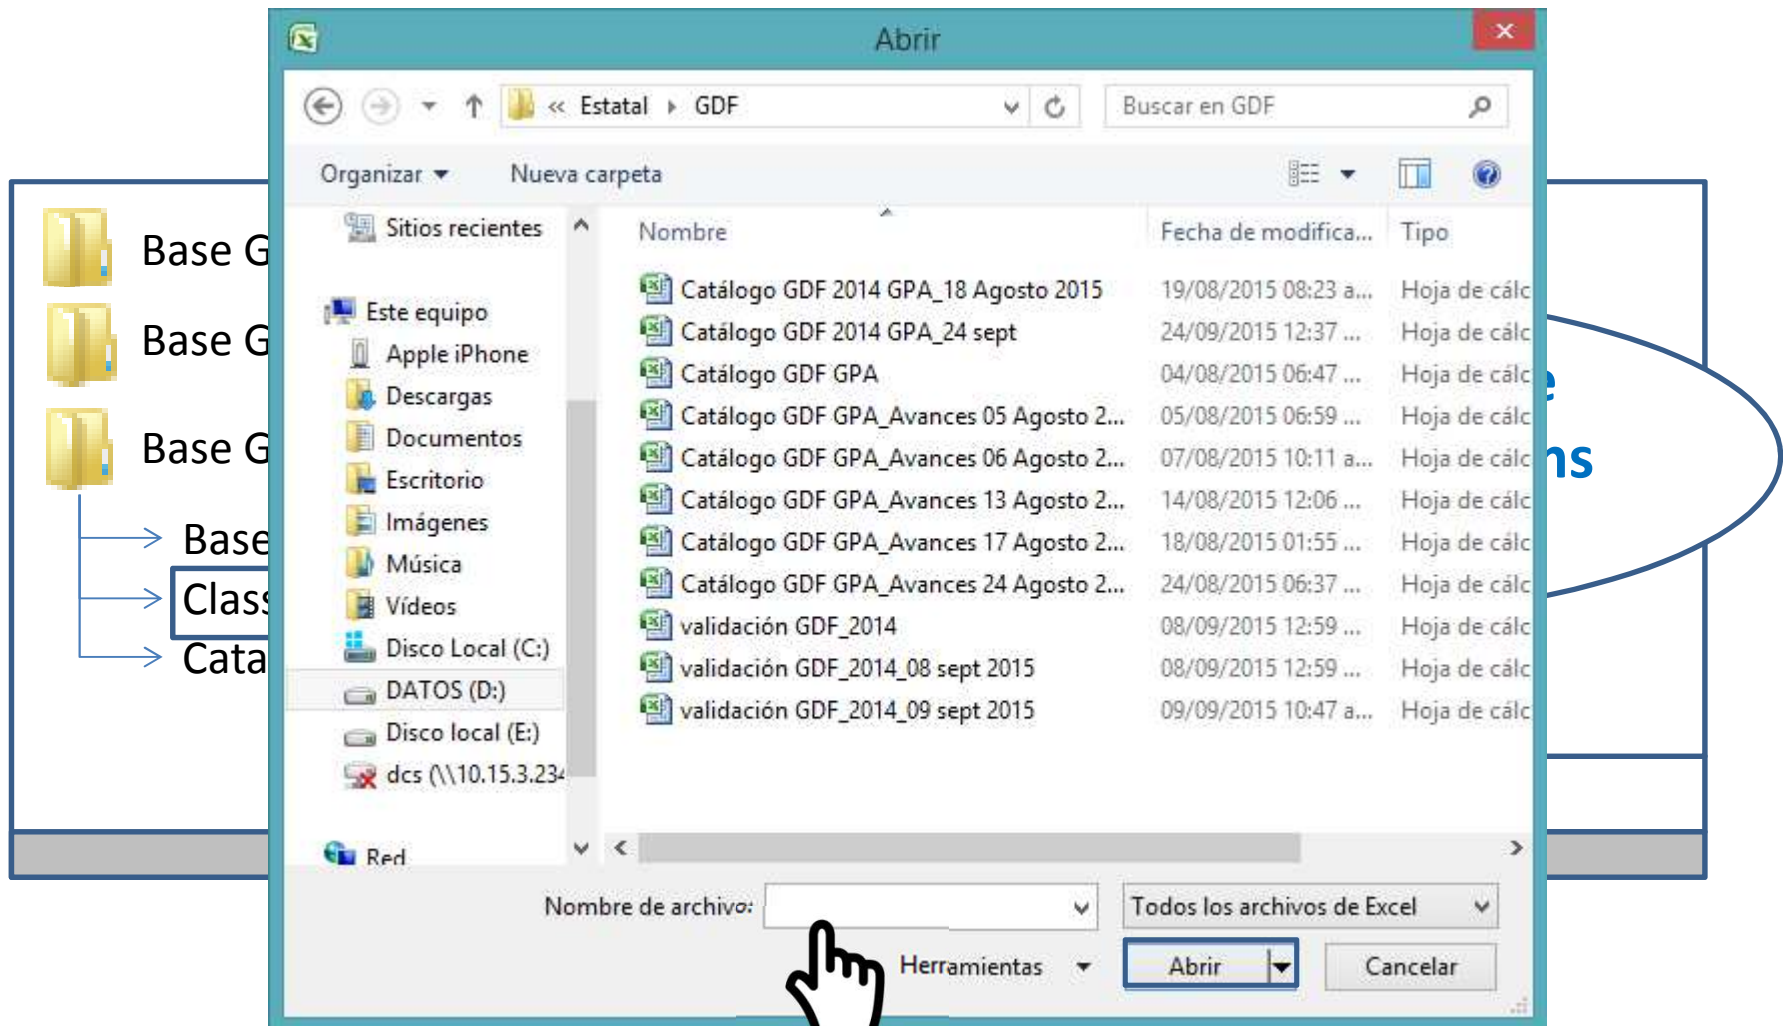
Base G
Base G
Base G
Base
Class
Cata

Abrir

« Estatal ▸ GDF
Buscar en GDF

Organizar ▾ Nueva carpeta

Sitios recientes
Este equipo
Apple iPhone
Descargas
Documentos
Escritorio
Imágenes
Música
Vídeos
Disco Local (C:)
DATOS (D:)
Disco local (E:)
dcs (\\10.15.3.234
Red

| Nombre | Fecha de modifica... | Tipo |
|---|---|---|
| Catálogo GDF 2014 GPA_18 Agosto 2015 | 19/08/2015 08:23 a... | Hoja de cálc |
| Catálogo GDF 2014 GPA_24 sept | 24/09/2015 12:37 ... | Hoja de cálc |
| Catálogo GDF GPA | 04/08/2015 06:47 ... | Hoja de cálc |
| Catálogo GDF GPA_Avances 05 Agosto 2... | 05/08/2015 06:59 ... | Hoja de cálc |
| Catálogo GDF GPA_Avances 06 Agosto 2... | 07/08/2015 10:11 a... | Hoja de cálc |
| Catálogo GDF GPA_Avances 13 Agosto 2... | 14/08/2015 12:06 ... | Hoja de cálc |
| Catálogo GDF GPA_Avances 17 Agosto 2... | 18/08/2015 01:55 ... | Hoja de cálc |
| Catálogo GDF GPA_Avances 24 Agosto 2... | 24/08/2015 06:37 ... | Hoja de cálc |
| validación GDF_2014 | 08/09/2015 12:59 ... | Hoja de cálc |
| validación GDF_2014_08 sept 2015 | 08/09/2015 12:59 ... | Hoja de cálc |
| validación GDF_2014_09 sept 2015 | 09/09/2015 10:47 a... | Hoja de cálc |

e
ns

Nombre de archivo:
Todos los archivos de Excel
Herramientas ▾
Abrir
Cancelar